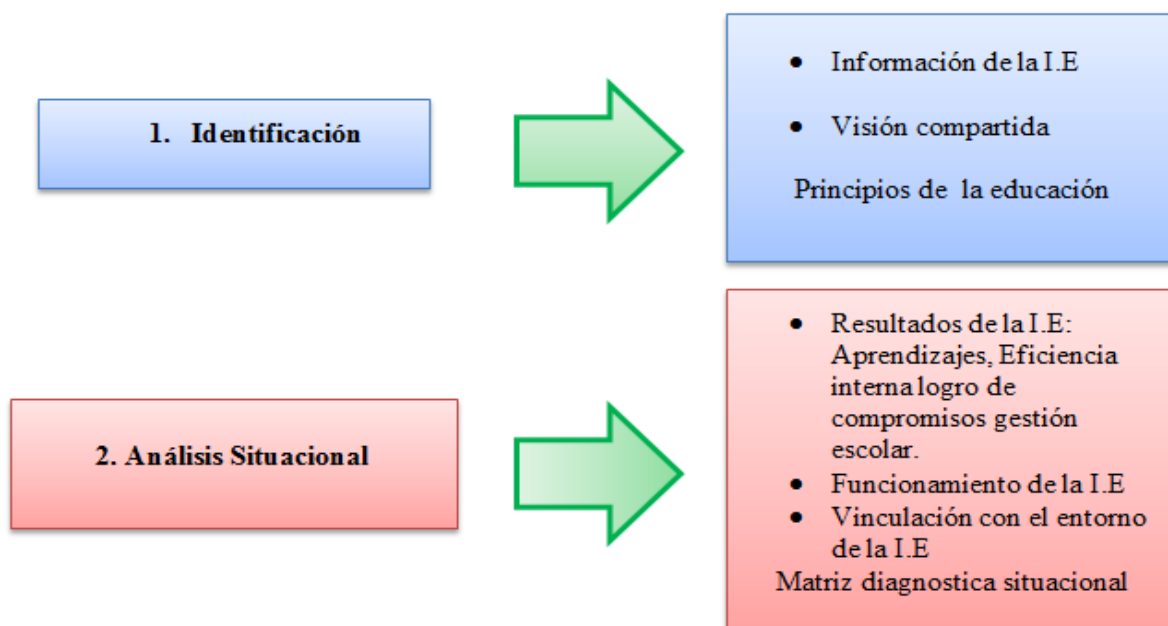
1. Identificación

- Información de la I.E
- Visión compartida

Principios de la educación

2. Análisis Situacional

- Resultados de la I.E: Aprendizajes, Eficiencia interna logro de compromisos gestión escolar.
- Funcionamiento de la I.E
- Vinculación con el entorno de la I.E

Matriz diagnostica situacional